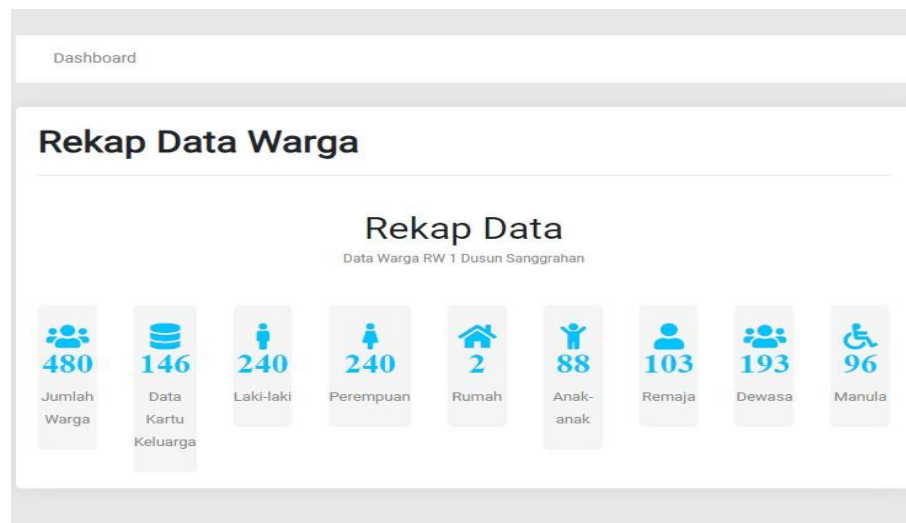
Dashboard

Rekap Data Warga

Rekap Data

Data Warga RW 1 Dusun Sanggrahan

480
Jumlah Warga

146
Data Kartu Keluarga

240
Laki-laki

240
Perempuan

2
Rumah

88
Anak-anak

103
Remaja

193
Dewasa

96
Manula